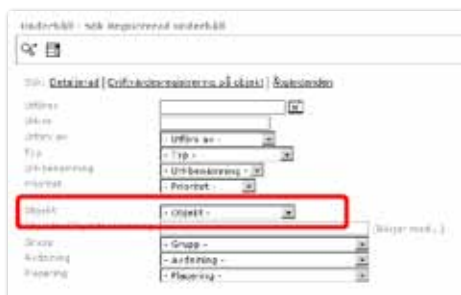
Underhåll - sök Registrerad underhåll

Sök: Detaljerad | Driftrelaterad registrering på objekt | Åtgärdsrelaterad

Utföres
Utförs
Utföres av - Utföres av -
Typ - Typ -
Underhållsbenämning - Underhållsbenämning -
Prioritet - Prioritet -
Objekt - Objekt -
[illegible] (Skriv med...)
Grupp - Grupp -
Avdelning - Avdelning -
Placering - Placering -